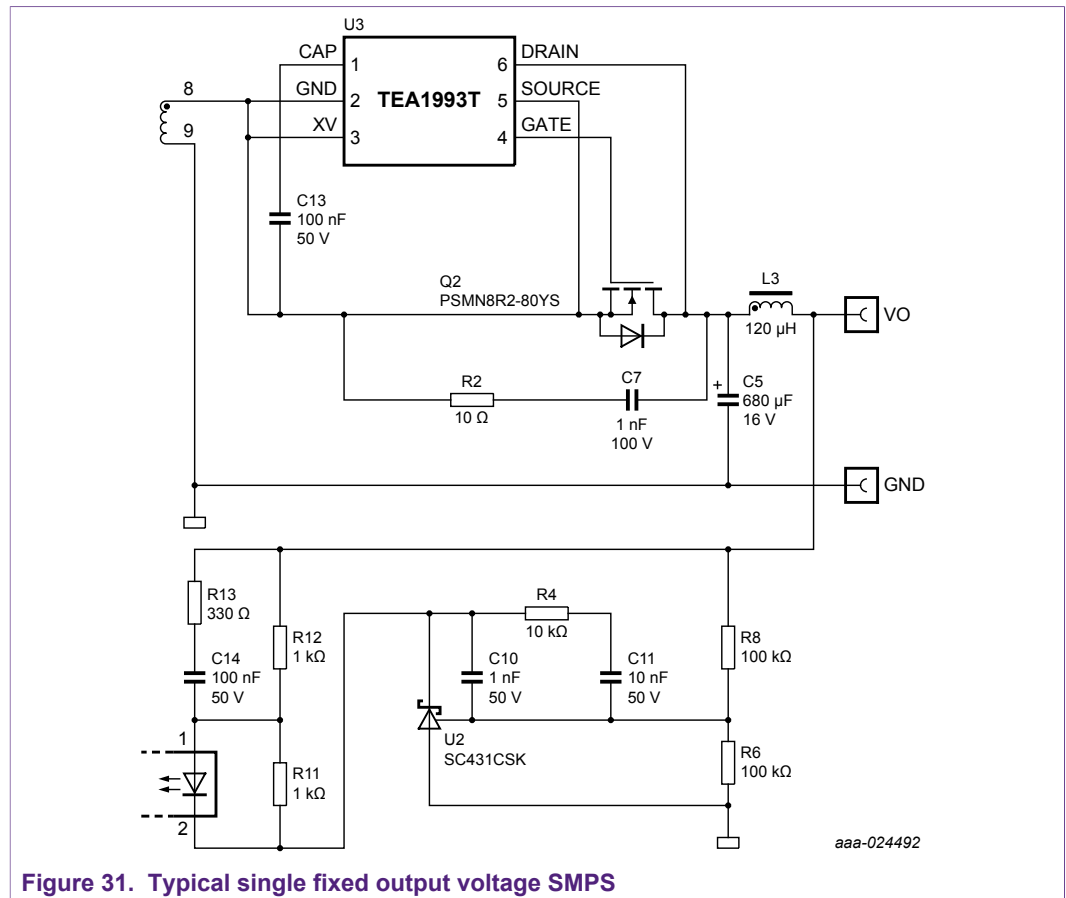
U3

CAP 1
GND 2
XV 3
TEA1993T
6 DRAIN
5 SOURCE
4 GATE

8
9

C13
100 nF
50 V

Q2
PSMN8R2-80YS

L3
120 μH

VO

R2
10 Ω

C7
1 nF
100 V

+
C5
680 μF
16 V

GND

R13
330 Ω

C14
100 nF
50 V

R12
1 kΩ

R11
1 kΩ

1
2

R4
10 kΩ

C10
1 nF
50 V

C11
10 nF
50 V

U2
SC431CSK

R8
100 kΩ

R6
100 kΩ

aaa-024492

Figure 31. Typical single fixed output voltage SMPS